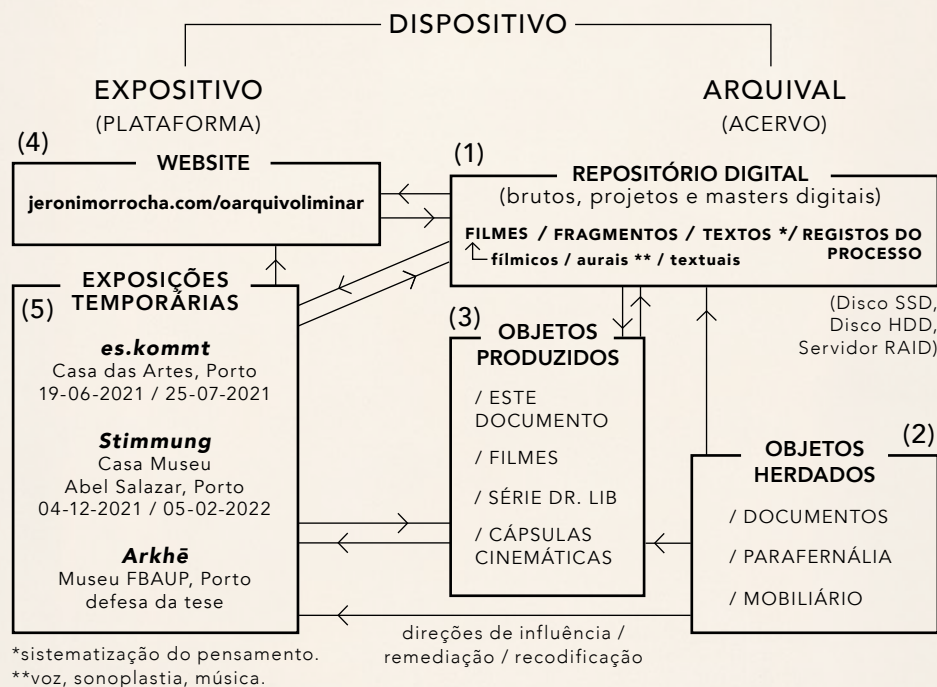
DISPOSITIVO

EXPOSITIVO
(PLATAFORMA)

ARQUIVAL
(ACERVO)

(4)
WEBSITE
jeronimorrocha.com/oarquivoliminar

(1)
REPOSITÓRIO DIGITAL
(brutos, projetos e masters digitais)
FILMES / FRAGMENTOS / TEXTOS */ REGISTOS DO PROCESSO
fílmicos / aurais ** / textuais

(Disco SSD, Disco HDD, Servidor RAID)

(5)
EXPOSIÇÕES TEMPORÁRIAS
*es.kommt*
Casa das Artes, Porto
19-06-2021 / 25-07-2021

*Stimmung*
Casa Museu
Abel Salazar, Porto
04-12-2021 / 05-02-2022

*Arkhē*
Museu FBAUP, Porto
defesa da tese

(3)
OBJETOS PRODUZIDOS
/ ESTE DOCUMENTO
/ FILMES
/ SÉRIE DR. LIB
/ CÁPSULAS CINEMÁTICAS

(2)
OBJETOS HERDADOS
/ DOCUMENTOS
/ PARAFERNÁLIA
/ MOBILIÁRIO

direções de influência / remediação / recodificação

*sistematização do pensamento.
**voz, sonoplastia, música.